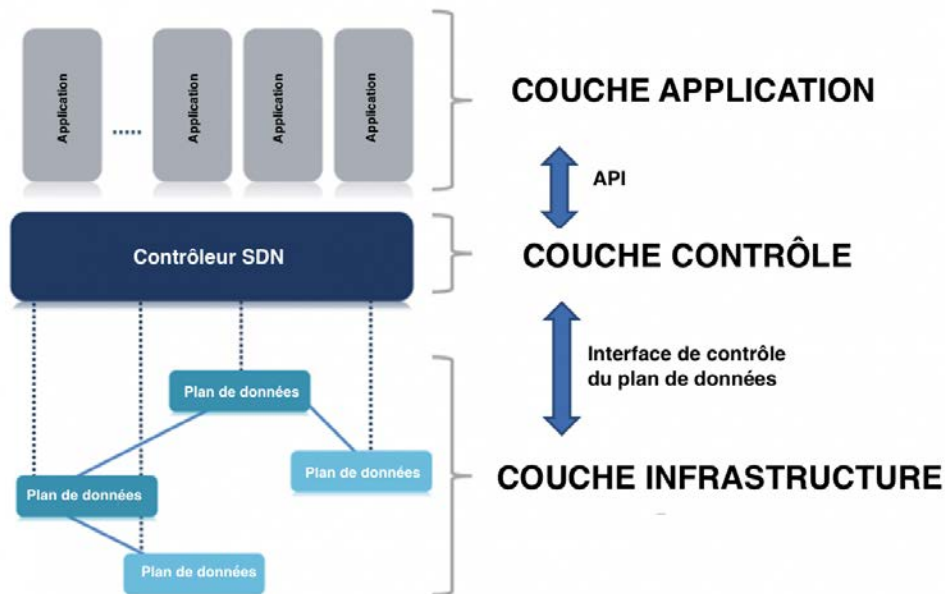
Application

......

Application

Application

Application

COUCHE APPLICATION

API

Contrôleur SDN

COUCHE CONTRÔLE

Interface de contrôle du plan de données

Plan de données

Plan de données

Plan de données

Plan de données

COUCHE INFRASTRUCTURE